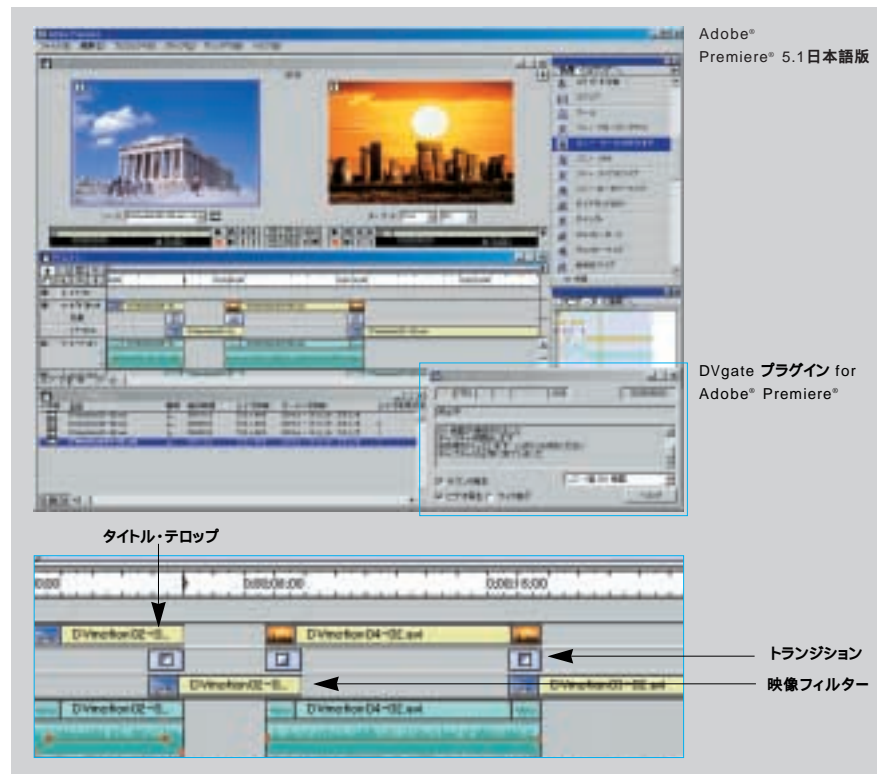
Adobe®
Premiere® 5.1日本語版

DVgate プラグイン for Adobe® Premiere®

タイトル・テロップ

0:00

0;00;08;00

0;00;16;00

DVmotion02-0...

DVmotion04-02.avi

DVmotion02-0...

DVmotion03-02.avi

DVmotion02-0...

DVmotion04-02.avi

トランジション

映像フィルター